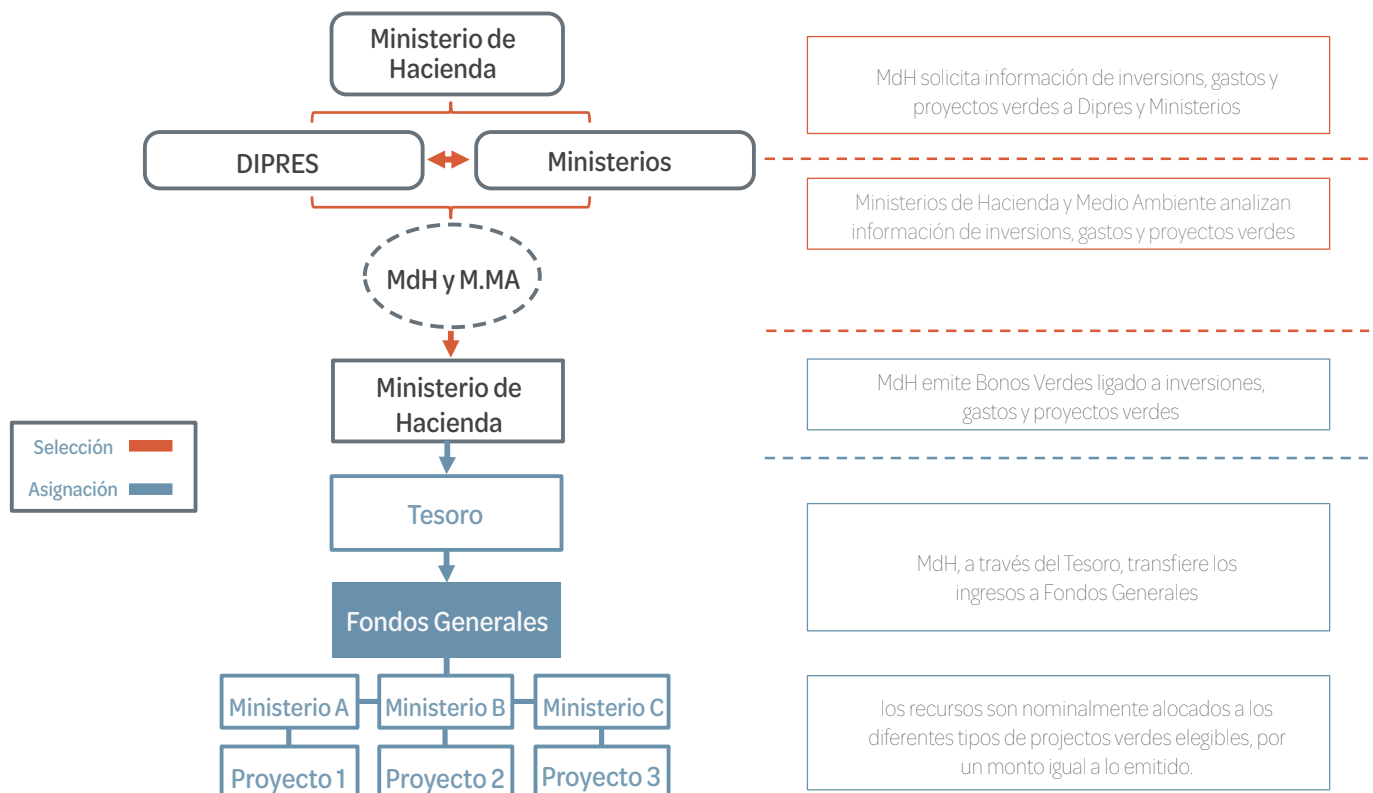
Ministerio de Hacienda

DIPRES

Ministerios

MdH y M.MA

Ministerio de Hacienda

Selección

Asignación

Tesoro

Fondos Generales

Ministerio A

Ministerio B

Ministerio C

Proyecto 1

Proyecto 2

Proyecto 3

MdH solicita información de inversions, gastos y proyectos verdes a Dipres y Ministerios

Ministerios de Hacienda y Medio Ambiente analizan información de inversions, gastos y proyectos verdes

MdH emite Bonos Verdes ligado a inversiones, gastos y proyectos verdes

MdH, a través del Tesoro, transfiere los ingresos a Fondos Generales

los recursos son nominalmente alocados a los diferentes tipos de projectos verdes elegibles, por un monto igual a lo emitido.